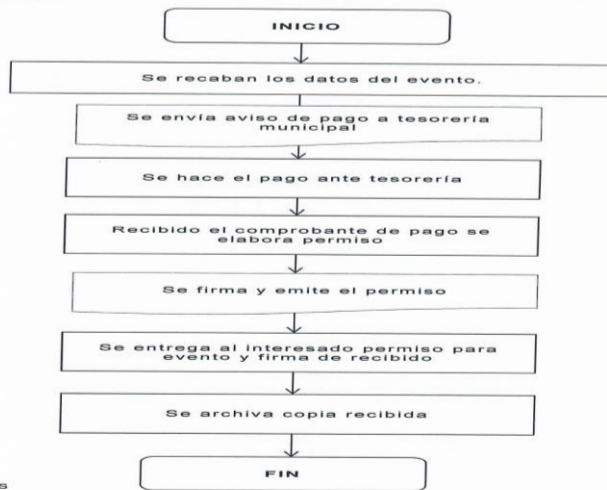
INICIO

Se recaban los datos del evento.

Se envía aviso de pago a tesorería municipal

Se hace el pago ante tesorería

Recibido el comprobante de pago se elabora permiso

Se firma y emite el permiso

Se entrega al interesado permiso para evento y firma de recibido

Se archiva copia recibida

FIN

s